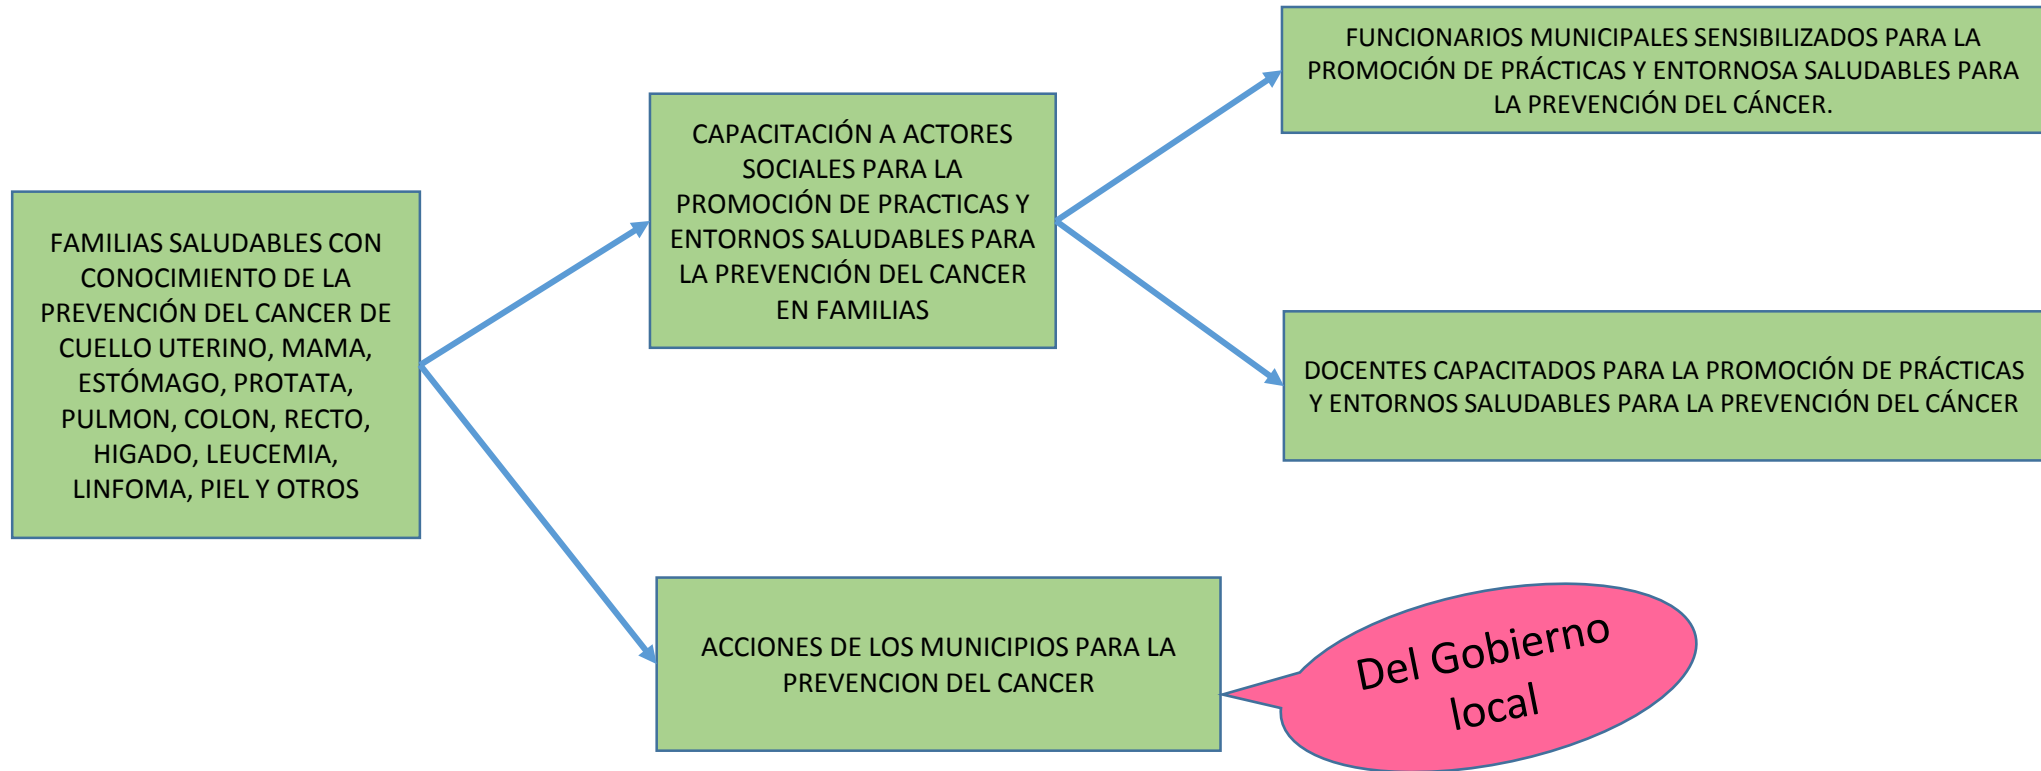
FAMILIAS SALUDABLES CON CONOCIMIENTO DE LA PREVENCIÓN DEL CANCER DE CUELLO UTERINO, MAMA, ESTÓMAGO, PROTATA, PULMON, COLON, RECTO, HIGADO, LEUCEMIA, LINFOMA, PIEL Y OTROS

CAPACITACIÓN A ACTORES SOCIALES PARA LA PROMOCIÓN DE PRACTICAS Y ENTORNOS SALUDABLES PARA LA PREVENCIÓN DEL CANCER EN FAMILIAS

FUNCIONARIOS MUNICIPALES SENSIBILIZADOS PARA LA PROMOCIÓN DE PRÁCTICAS Y ENTORNOSA SALUDABLES PARA LA PREVENCIÓN DEL CÁNCER.

DOCENTES CAPACITADOS PARA LA PROMOCIÓN DE PRÁCTICAS Y ENTORNOS SALUDABLES PARA LA PREVENCIÓN DEL CÁNCER

ACCIONES DE LOS MUNICIPIOS PARA LA PREVENCION DEL CANCER

Del Gobierno local